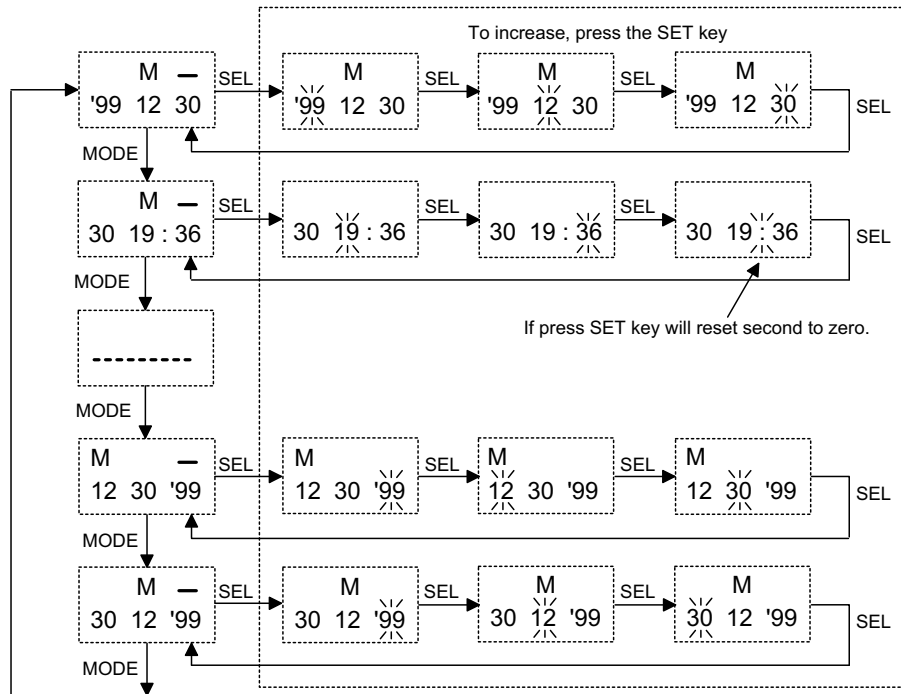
To increase, press the SET key

M —
'99 12 30

SEL

M
'99 12 30

SEL

M
'99 12 30

SEL

M
'99 12 30

SEL

MODE

M —
30 19 : 36

SEL

30 19 : 36

SEL

30 19 : 36

SEL

30 19 : 36

SEL

If press SET key will reset second to zero.

MODE

---------

MODE

M —
12 30 '99

SEL

M
12 30 '99

SEL

M
12 30 '99

SEL

M
12 30 '99

SEL

MODE

M —
30 12 '99

SEL

M
30 12 '99

SEL

M
30 12 '99

SEL

M
30 12 '99

SEL

MODE